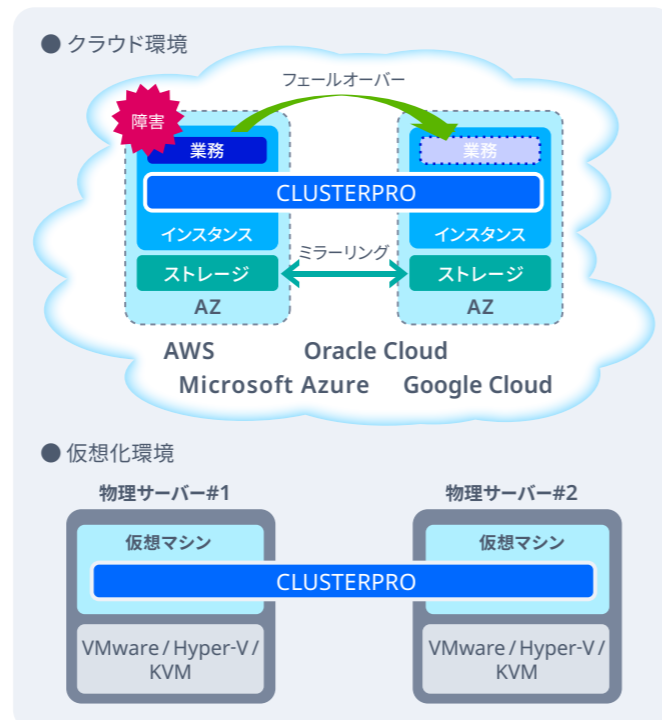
● クラウド環境

フェールオーバー

障害

業務

業務

CLUSTERPRO

インスタンス

インスタンス

ミラーリング

ストレージ

ストレージ

AZ

AZ

AWS Oracle Cloud

Microsoft Azure Google Cloud

● 仮想化環境

物理サーバー#1

物理サーバー#2

仮想マシン

仮想マシン

CLUSTERPRO

VMware / Hyper-V / KVM

VMware / Hyper-V / KVM